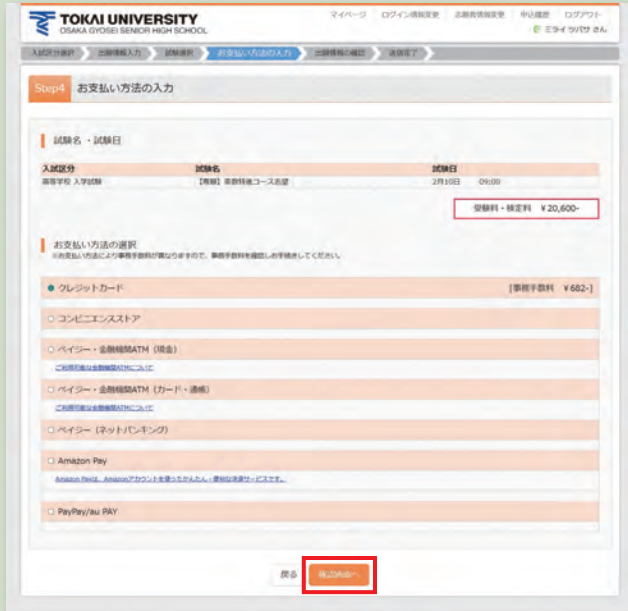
TOKAI UNIVERSITY
OSAKA GYOSEI SENIOR HIGH SCHOOL

マイページ　ログイン情報変更　志願者情報変更　申込履歴　ログアウト
ミライ ツバサ さん

入試区分選択　出願情報入力　試験選択　お支払い方法の入力　出願情報の確認　送信完了

Step4 お支払い方法の入力

試験名・試験日

| 入試区分 | 試験名 | 試験日 |
|---|---|---|
| 高等学校 入学試験 | 【専願】普通科進コース志望 | 2月10日　09:00 |

受験料・検定料　¥20,600-

お支払い方法の選択
※お支払い方法により事務手数料が異なりますので、事務手数料を確認しお手続きしてください。

● クレジットカード　[事務手数料 ¥682-]

○ コンビニエンスストア

○ ペイジー・金融機関ATM（現金）
ご利用可能な金融機関ATMについて

○ ペイジー・金融機関ATM（カード・通帳）
ご利用可能な金融機関ATMについて

○ ペイジー（ネットバンキング）

○ Amazon Pay
Amazon Payは、Amazonアカウントを使ったかんたん・便利な決済サービスです。

○ PayPay/au PAY

戻る　確認画面へ